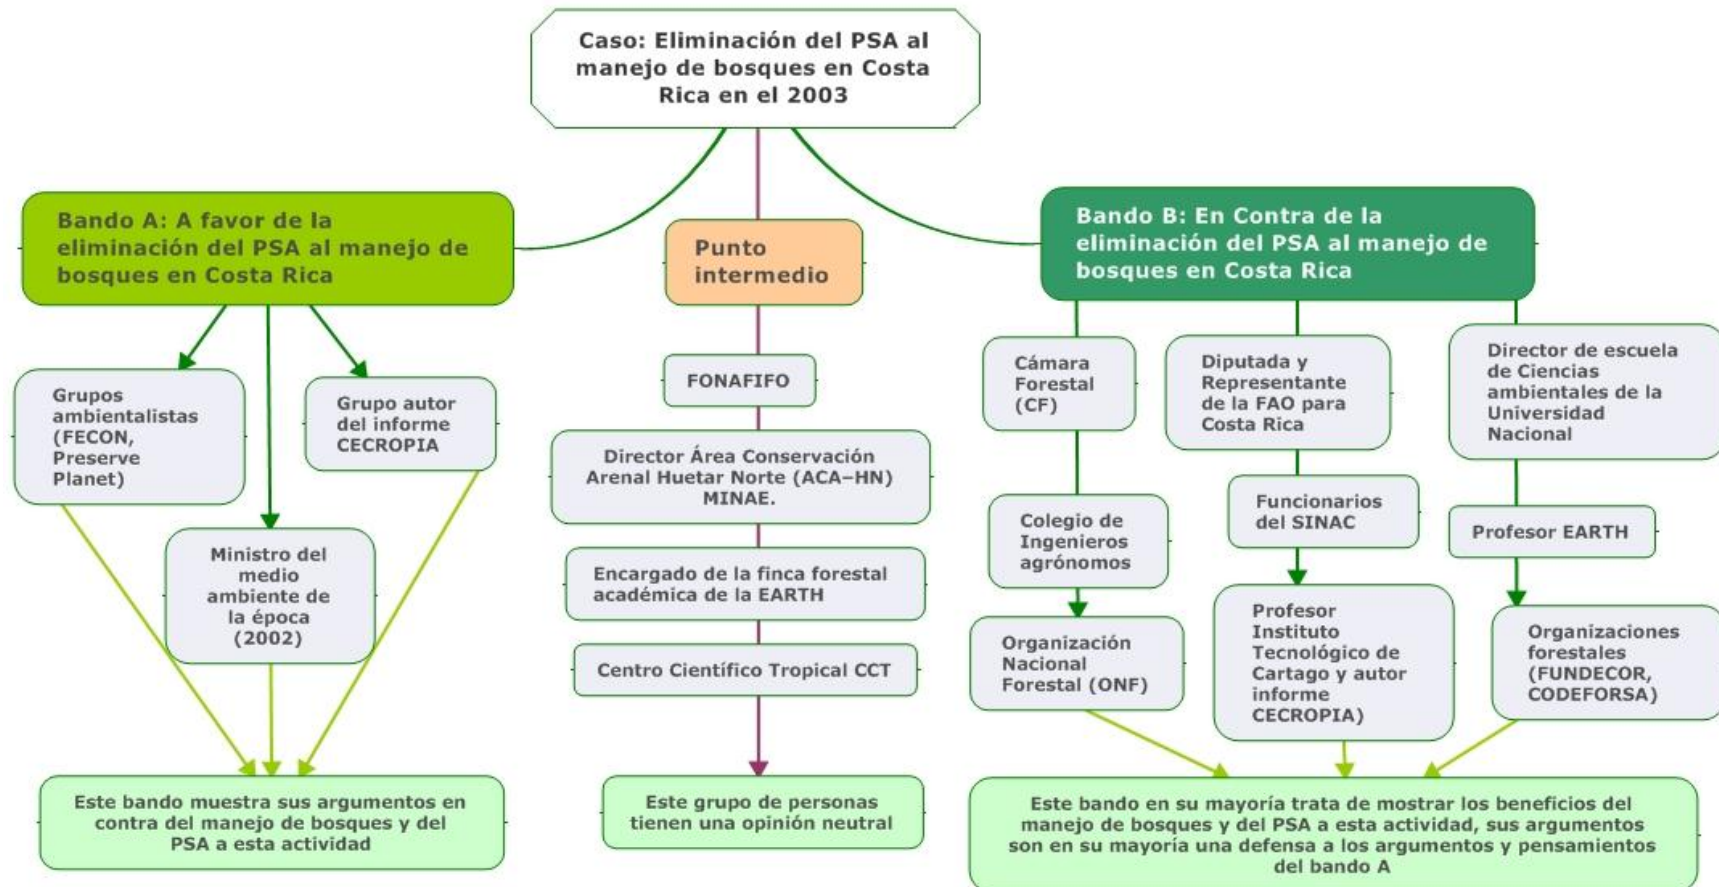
Caso: Eliminación del PSA al manejo de bosques en Costa Rica en el 2003

Bando A: A favor de la eliminación del PSA al manejo de bosques en Costa Rica

Grupos ambientalistas (FECON, Preserve Planet)

Grupo autor del informe CECROPIA

Ministro del medio ambiente de la época (2002)

Este bando muestra sus argumentos en contra del manejo de bosques y del PSA a esta actividad

Punto intermedio

FONAFIFO

Director Área Conservación Arenal Huetar Norte (ACA–HN) MINAE.

Encargado de la finca forestal académica de la EARTH

Centro Científico Tropical CCT

Este grupo de personas tienen una opinión neutral

Bando B: En Contra de la eliminación del PSA al manejo de bosques en Costa Rica

Cámara Forestal (CF)

Colegio de Ingenieros agrónomos

Organización Nacional Forestal (ONF)

Diputada y Representante de la FAO para Costa Rica

Funcionarios del SINAC

Profesor Instituto Tecnológico de Cartago y autor informe CECROPIA)

Director de escuela de Ciencias ambientales de la Universidad Nacional

Profesor EARTH

Organizaciones forestales (FUNDECOR, CODEFORSA)

Este bando en su mayoría trata de mostrar los beneficios del manejo de bosques y del PSA a esta actividad, sus argumentos son en su mayoría una defensa a los argumentos y pensamientos del bando A